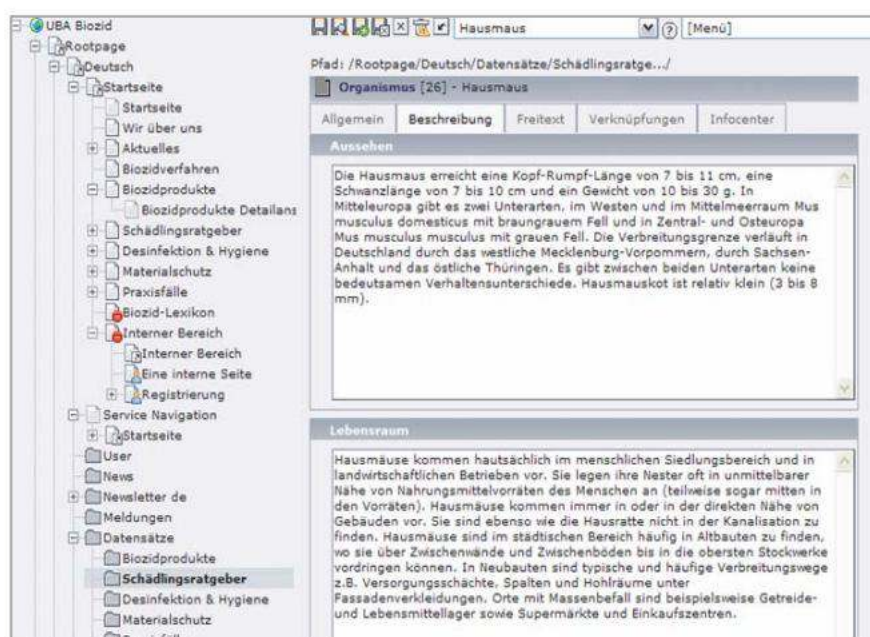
UBA Biozid
Rootpage
Deutsch
Startseite
Startseite
Wir über uns
Aktuelles
Biozidverfahren
Biozidprodukte
Biozidprodukte Detailans
Schädlingsratgeber
Desinfektion & Hygiene
Materialschutz
Praxisfälle
Biozid-Lexikon
Interner Bereich
Interner Bereich
Eine interne Seite
Registrierung
Service Navigation
Startseite
User
News
Newsletter de
Meldungen
Datensätze
Biozidprodukte
Schädlingsratgeber
Desinfektion & Hygiene
Materialschutz

Hausmaus
[Menü]

Pfad: /Rootpage/Deutsch/Datensätze/Schädlingsratge.../

Organismus [26] - Hausmaus

Allgemein | Beschreibung | Freitext | Verknüpfungen | Infocenter

Aussehen

Die Hausmaus erreicht eine Kopf-Rumpf-Länge von 7 bis 11 cm, eine Schwanzlänge von 7 bis 10 cm und ein Gewicht von 10 bis 30 g. In Mitteleuropa gibt es zwei Unterarten, im Westen und im Mittelmeerraum Mus musculus domesticus mit braungrauem Fell und in Zentral- und Osteuropa Mus musculus musculus mit grauen Fell. Die Verbreitungsgrenze verläuft in Deutschland durch das westliche Mecklenburg-Vorpommern, durch Sachsen-Anhalt und das östliche Thüringen. Es gibt zwischen beiden Unterarten keine bedeutsamen Verhaltensunterschiede. Hausmauskot ist relativ klein (3 bis 8 mm).

Lebensraum

Hausmäuse kommen hautsächlich im menschlichen Siedlungsbereich und in landwirtschaftlichen Betrieben vor. Sie legen ihre Nester oft in unmittelbarer Nähe von Nahrungsmittelvorräten des Menschen an (teilweise sogar mitten in den Vorräten). Hausmäuse kommen immer in oder in der direkten Nähe von Gebäuden vor. Sie sind ebenso wie die Hausratte nicht in der Kanalisation zu finden. Hausmäuse sind im städtischen Bereich häufig in Altbauten zu finden, wo sie über Zwischenwände und Zwischenböden bis in die obersten Stockwerke vordringen können. In Neubauten sind typische und häufige Verbreitungswege z.B. Versorgungsschächte, Spalten und Hohlräume unter Fassadenverkleidungen. Orte mit Massenbefall sind beispielsweise Getreide- und Lebensmittellager sowie Supermärkte und Einkaufszentren.